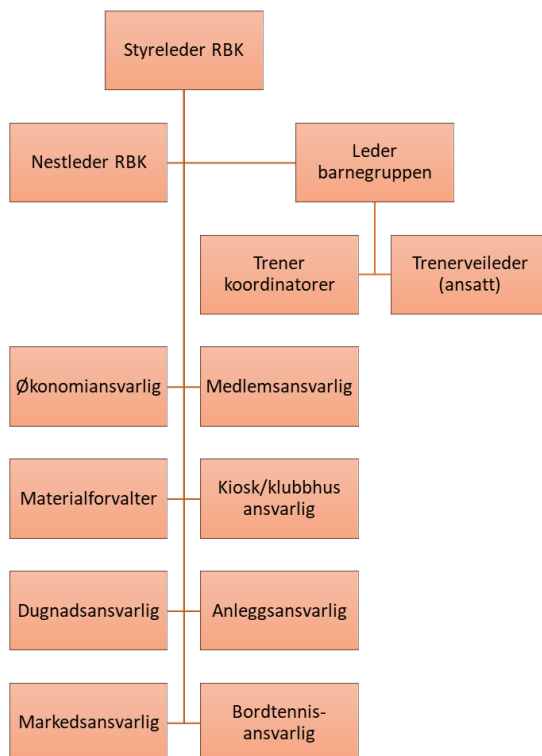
Styreleder RBK

Nestleder RBK

Leder barnegruppen

Trener koordinatorer

Trenerveileder (ansatt)

Økonomiansvarlig

Medlemsansvarlig

Materialforvalter

Kiosk/klubbhus ansvarlig

Dugnadsansvarlig

Anleggsansvarlig

Markedsansvarlig

Bordtennis-ansvarlig